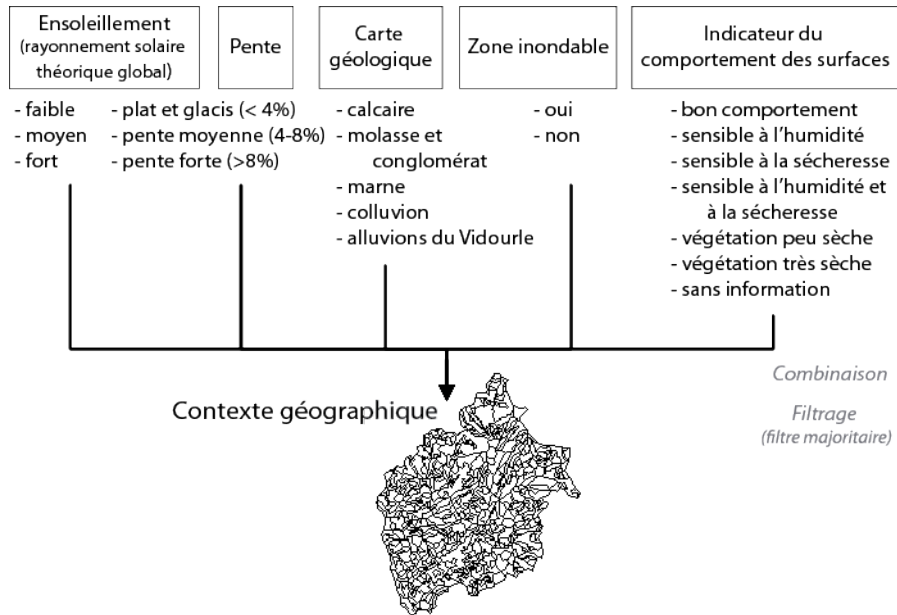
Ensoleillement (rayonnement solaire théorique global)

- faible
- moyen
- fort

Pente

- plat et glacis (< 4%)
- pente moyenne (4-8%)
- pente forte (>8%)

Carte géologique

- calcaire
- molasse et conglomérat
- marne
- colluvion
- alluvions du Vidourle

Zone inondable

- oui
- non

Indicateur du comportement des surfaces

- bon comportement
- sensible à l'humidité
- sensible à la sécheresse
- sensible à l'humidité et à la sécheresse
- végétation peu sèche
- végétation très sèche
- sans information

Combinaison

Contexte géographique

Filtrage (filtre majoritaire)